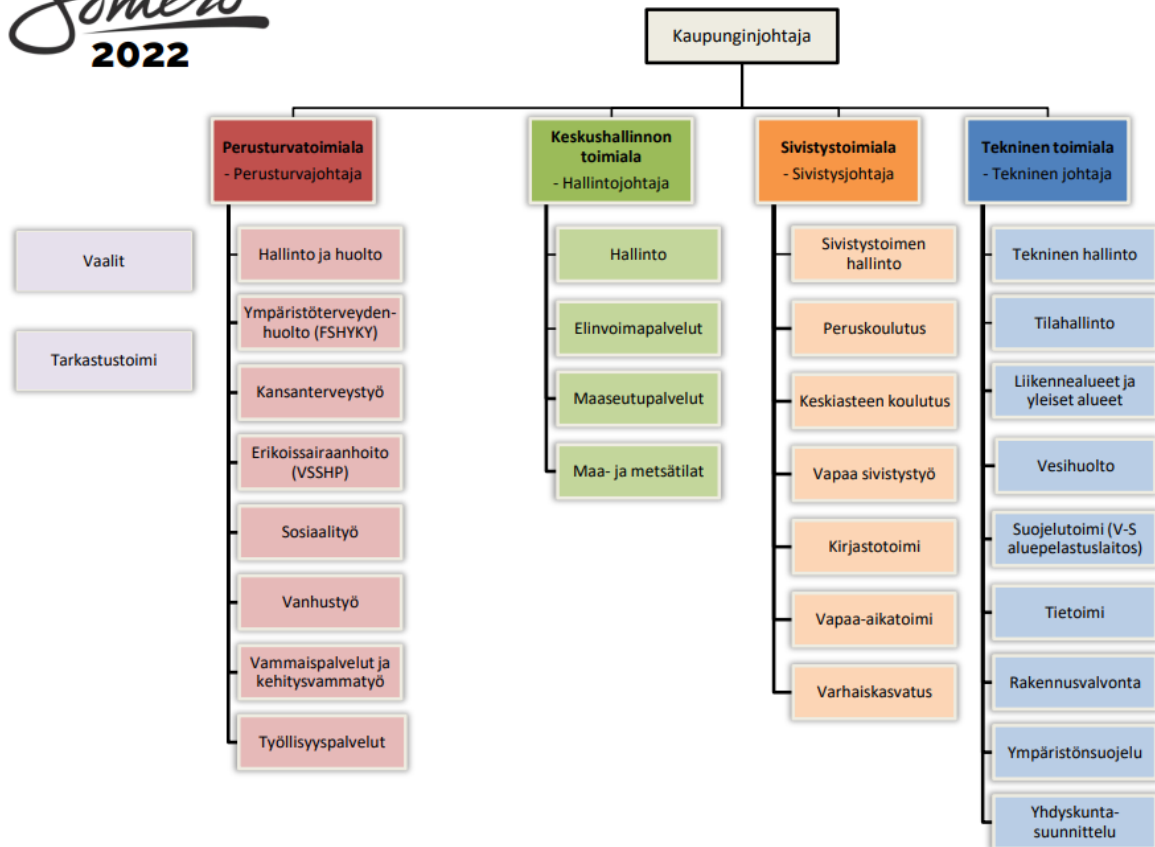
Somero
2022

Kaupunginjohtaja

Perusturvatoimiala
- Perusturvajohtaja

Keskushallinnon toimiala
- Hallintojohtaja

Sivistystoimiala
- Sivistysjohtaja

Tekninen toimiala
- Tekninen johtaja

Vaalit

Tarkastustoimi

Hallinto ja huolto

Ympäristöterveydenhuolto (FSHYKY)

Kansanterveystyö

Erikoissairaanhoito (VSSHP)

Sosiaalityö

Vanhustyö

Vammaispalvelut ja kehitysvammatyö

Työllisyyspalvelut

Hallinto

Elinvoimapalvelut

Maaseutupalvelut

Maa- ja metsätilat

Sivistystoimen hallinto

Peruskoulutus

Keskiasteen koulutus

Vapaa sivistystyö

Kirjastotoimi

Vapaa-aikatoimi

Varhaiskasvatus

Tekninen hallinto

Tilahallinto

Liikennealueet ja yleiset alueet

Vesihuolto

Suojelutoimi (V-S aluepelastuslaitos)

Tietoimi

Rakennusvalvonta

Ympäristönsuojelu

Yhdyskuntasuunnittelu